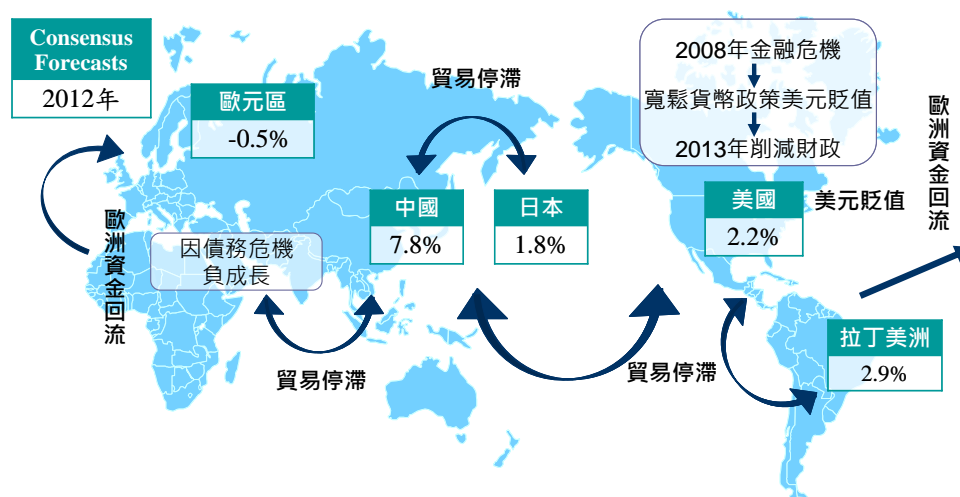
Consensus Forecasts
2012年

歐元區
-0.5%

貿易停滯

2008年金融危機
寬鬆貨幣政策美元貶值
2013年削減財政

歐洲資金回流

歐洲資金回流

因債務危機
負成長

中國
7.8%

日本
1.8%

美國
2.2%

美元貶值

貿易停滯

貿易停滯

拉丁美洲
2.9%